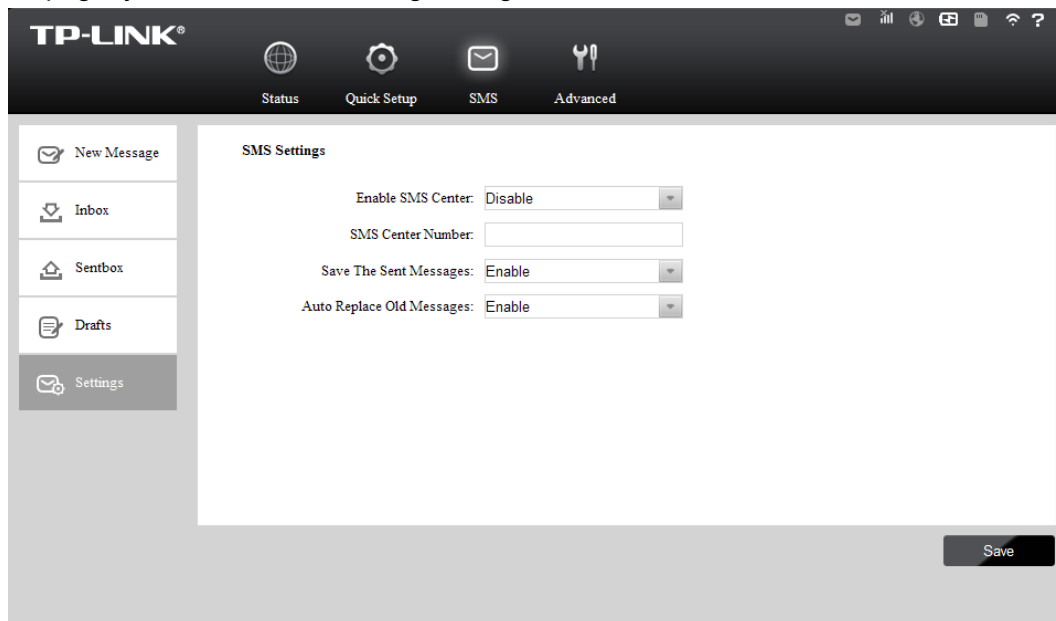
TP-LINK®

?

Status
Quick Setup
SMS
Advanced

New Message
Inbox
Sentbox
Drafts
Settings

SMS Settings

Enable SMS Center: Disable
SMS Center Number:
Save The Sent Messages: Enable
Auto Replace Old Messages: Enable

Save